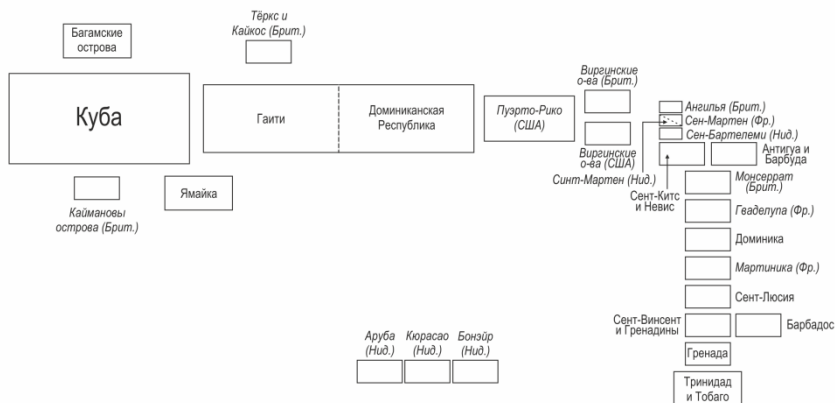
Багамские острова

Тёркс и Кайкос (Брит.)

Куба

Гаити

Доминиканская Республика

Пуэрто-Рико (США)

Виргинские о-ва (Брит.)

Виргинские о-ва (США)

Ангилья (Брит.)

Сен-Мартен (Фр.)

Сен-Бартелеми (Нид.)

Антигуа и Барбуда

Синт-Мартен (Нид.)

Сент-Китс и Невис

Монсеррат (Брит.)

Гваделупа (Фр.)

Доминика

Мартиника (Фр.)

Сент-Люсия

Сент-Винсент и Гренадины

Барбадос

Гренада

Тринидад и Тобаго

Каймановы острова (Брит.)

Ямайка

Аруба (Нид.)

Кюрасао (Нид.)

Бонэйр (Нид.)